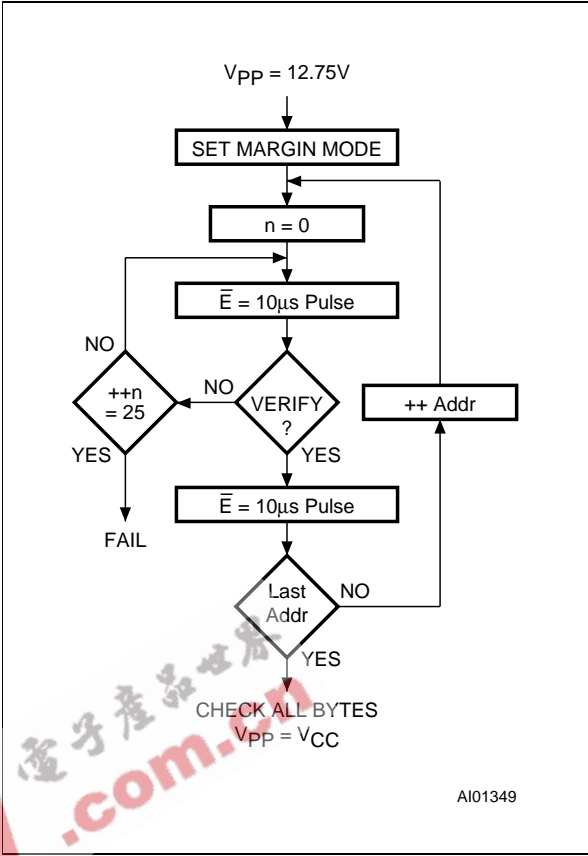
$V_{PP}$ = 12.75V

SET MARGIN MODE

n = 0

$\overline{E}$ = 10µs Pulse

NO

++n = 25

NO

VERIFY ?

YES

YES

FAIL

++ Addr

$\overline{E}$ = 10µs Pulse

Last Addr

NO

YES

CHECK ALL BYTES

$V_{PP}$ = $V_{CC}$

電子產品世界

.com.cn

AI01349